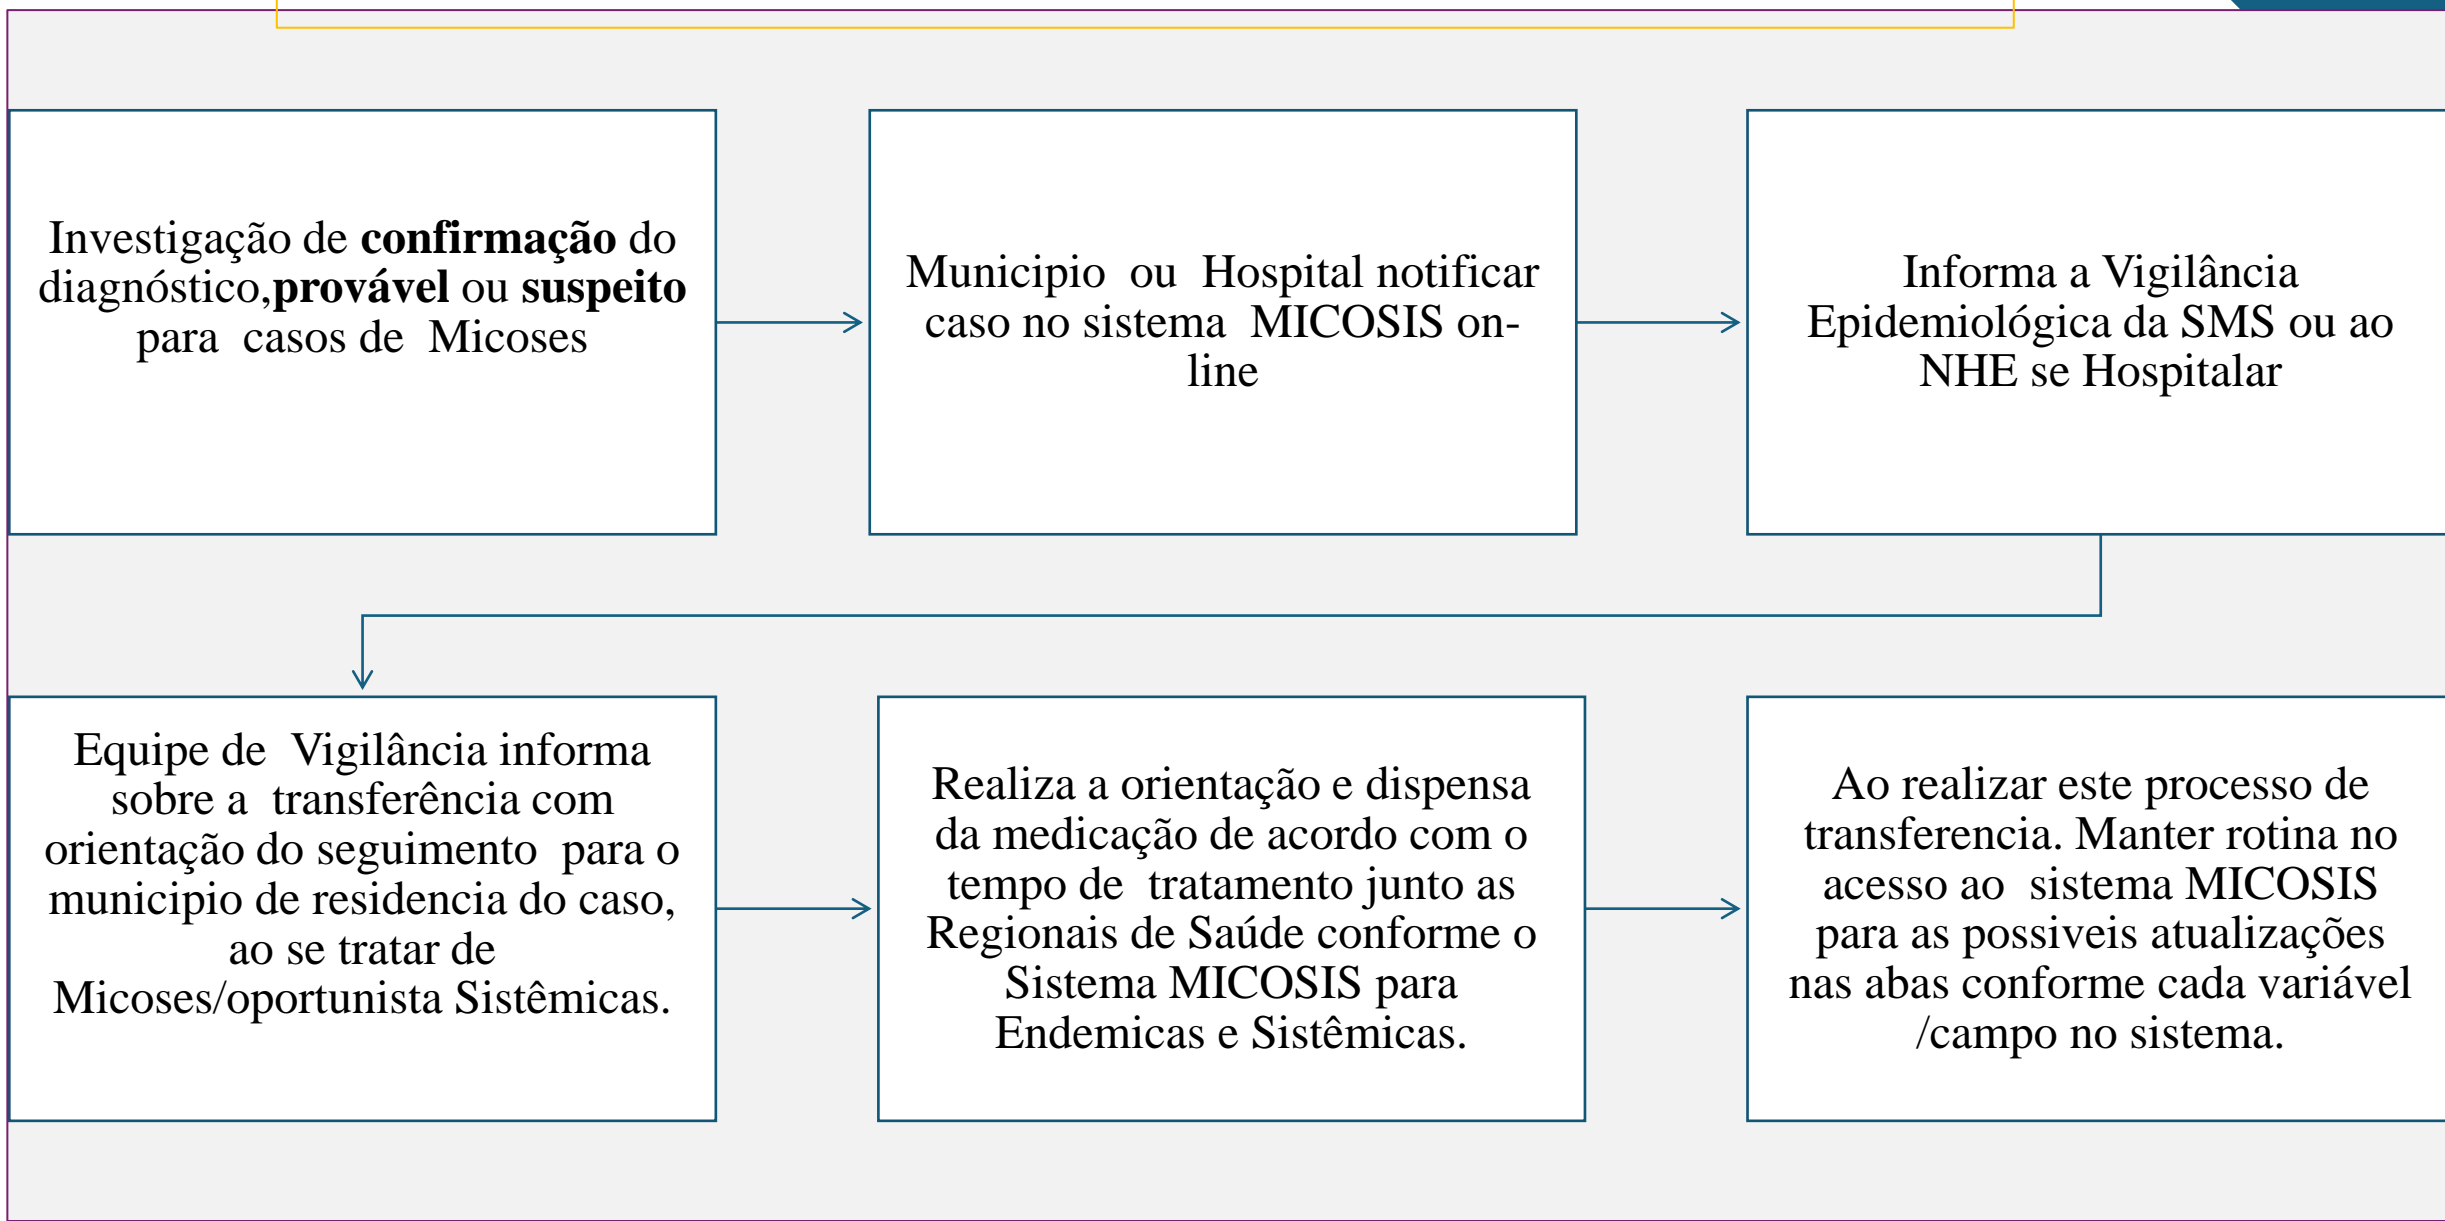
Investigação de **confirmação** do diagnóstico,**provável** ou **suspeito** para casos de Micoses

Municipio ou Hospital notificar caso no sistema MICOSIS on-line

Informa a Vigilância Epidemiológica da SMS ou ao NHE se Hospitalar

Equipe de Vigilância informa sobre a transferência com orientação do seguimento para o municipio de residencia do caso, ao se tratar de Micoses/oportunista Sistêmicas.

Realiza a orientação e dispensa da medicação de acordo com o tempo de tratamento junto as Regionais de Saúde conforme o Sistema MICOSIS para Endemicas e Sistêmicas.

Ao realizar este processo de transferencia. Manter rotina no acesso ao sistema MICOSIS para as possiveis atualizações nas abas conforme cada variável /campo no sistema.